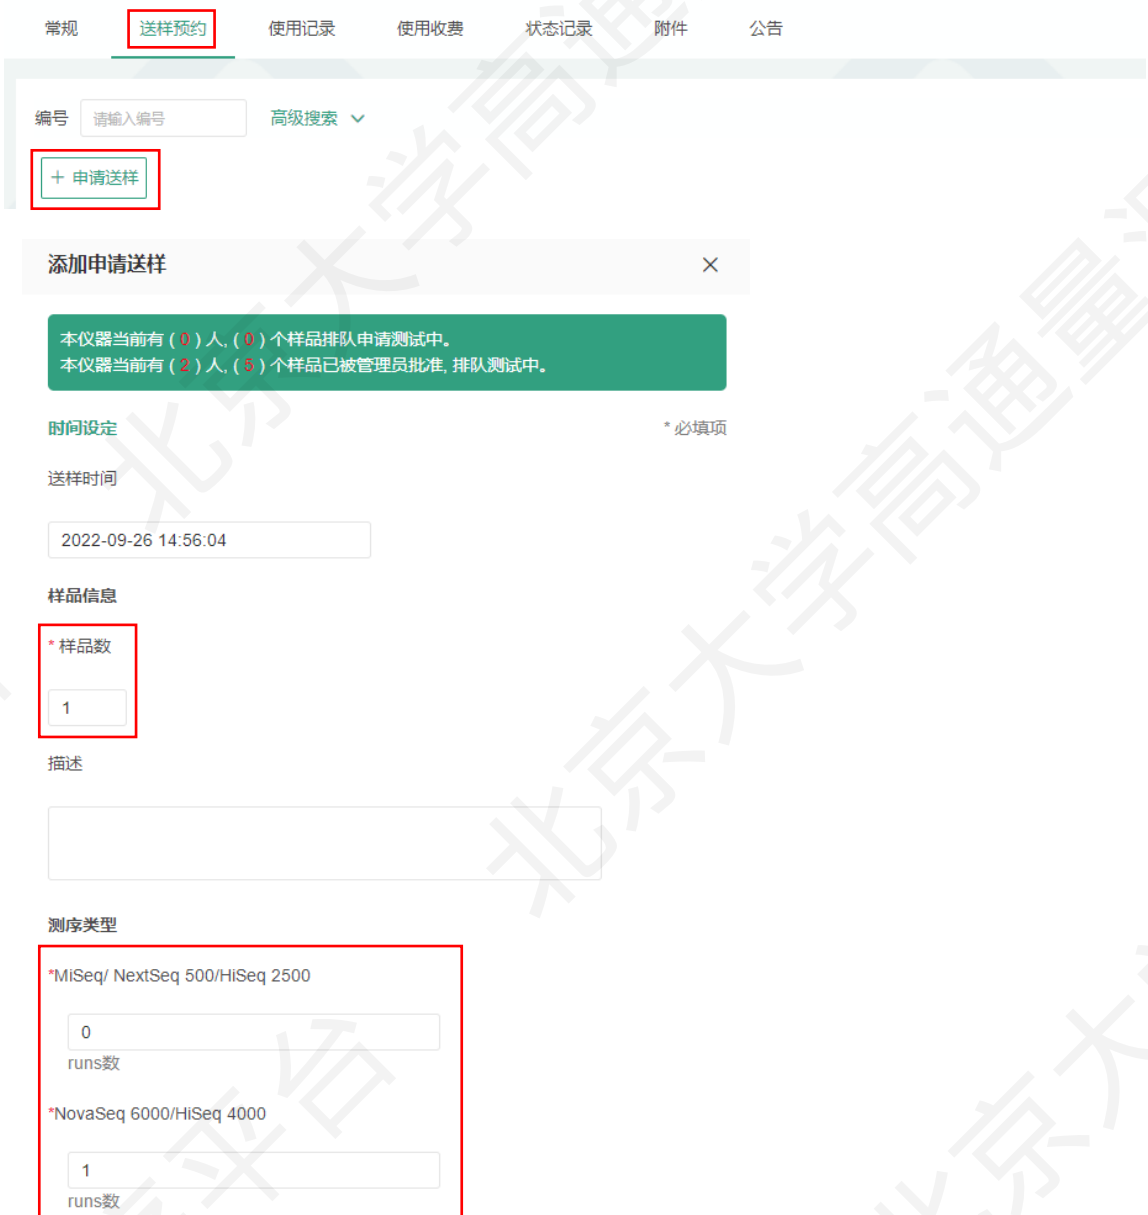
常规 送样预约 使用记录 使用收费 状态记录 附件 公告

编号 请输入编号 高级搜索

+ 申请送样

添加申请送样 ×

本仪器当前有 ( 0 ) 人, ( 0 ) 个样品排队申请测试中。
本仪器当前有 ( 2 ) 人, ( 5 ) 个样品已被管理员批准, 排队测试中。

时间设定 * 必填项

送样时间

2022-09-26 14:56:04

样品信息

* 样品数

1

描述

测序类型

*MiSeq/ NextSeq 500/HiSeq 2500

0

runs数

*NovaSeq 6000/HiSeq 4000

1

runs数

北京大学高通量测序平台 北京大学高通量 北京大学高 北京大 平台